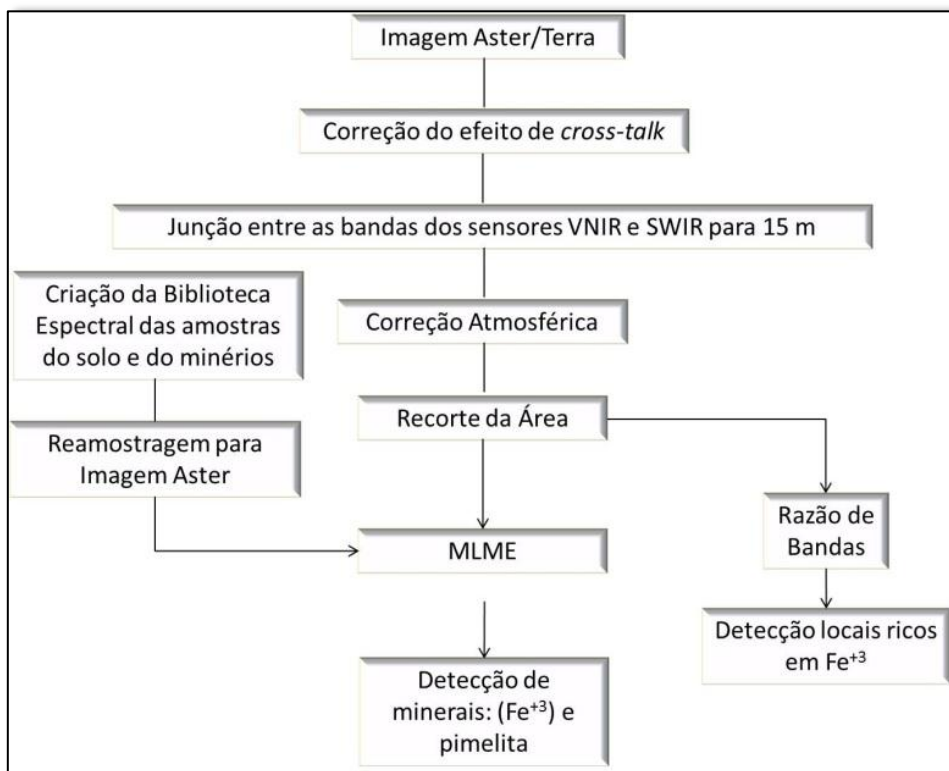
Imagem Aster/Terra

Correção do efeito de cross-talk

Junção entre as bandas dos sensores VNIR e SWIR para 15 m

Criação da Biblioteca Espectral das amostras do solo e do minérios

Correção Atmosférica

Recorte da Área

Reamostragem para Imagem Aster

MLME

Razão de Bandas

Detecção locais ricos em $Fe^{+3}$

Detecção de minerais: ($Fe^{+3}$) e pimelita